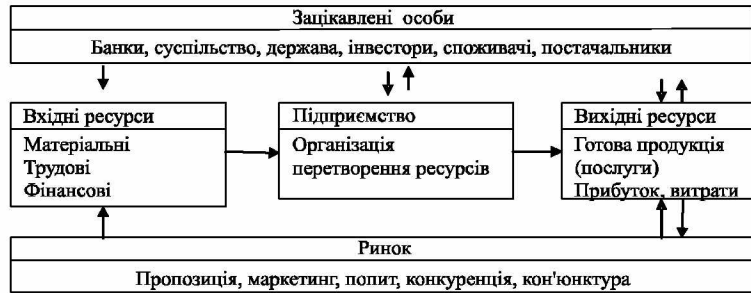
Зацікавлені особи

Банки, суспільство, держава, інвестори, споживачі, постачальники

Вхідні ресурси

Матеріальні
Трудові
Фінансові

Підприємство

Організація перетворення ресурсів

Вихідні ресурси

Готова продукція (послуги)
Прибуток, витрати

Ринок

Пропозиція, маркетинг, попит, конкуренція, кон'юнктура